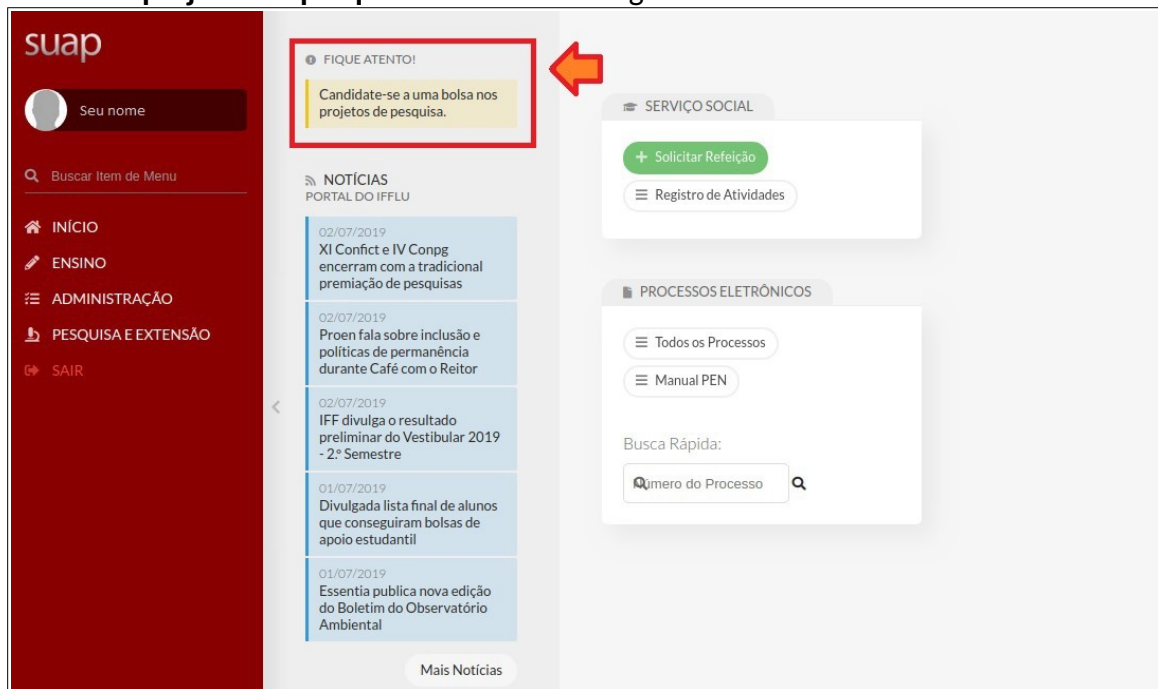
suap

Seu nome

Buscar Item de Menu

INÍCIO
ENSINO
ADMINISTRAÇÃO
PESQUISA E EXTENSÃO
SAIR

FIQUE ATENTO!

Candidate-se a uma bolsa nos projetos de pesquisa.

NOTÍCIAS
PORTAL DO IFFLU

02/07/2019
XI Confict e IV Conpg encerram com a tradicional premiação de pesquisas

02/07/2019
Proen fala sobre inclusão e políticas de permanência durante Café com o Reitor

02/07/2019
IFF divulga o resultado preliminar do Vestibular 2019 - 2º Semestre

01/07/2019
Divulgada lista final de alunos que conseguiram bolsas de apoio estudantil

01/07/2019
Essentia publica nova edição do Boletim do Observatório Ambiental

Mais Notícias

SERVIÇO SOCIAL

+ Solicitar Refeição
Registro de Atividades

PROCESSOS ELETRÔNICOS

Todos os Processos
Manual PEN

Busca Rápida:

Número do Processo